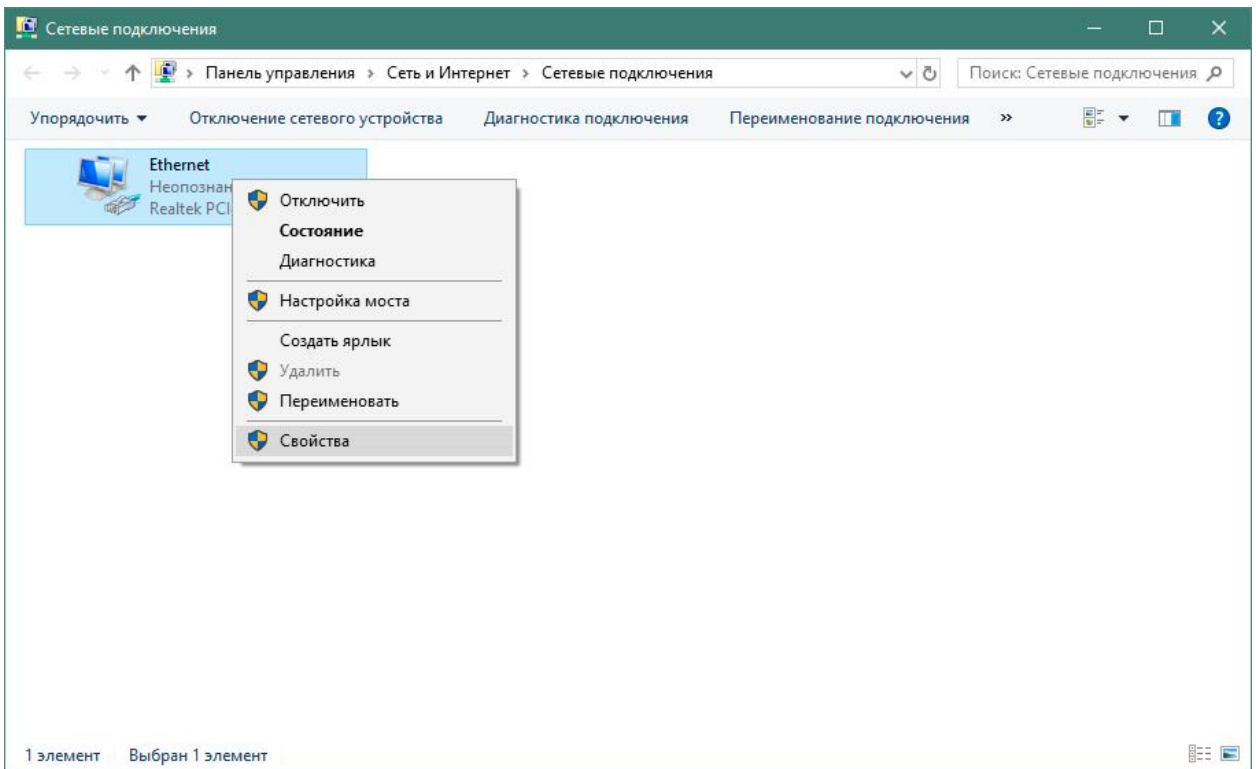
Сетевые подключения

Панель управления › Сеть и Интернет › Сетевые подключения

Поиск: Сетевые подключения

Упорядочить ▾ Отключение сетевого устройства Диагностика подключения Переименование подключения »

Ethernet
Неопознан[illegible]
Realtek PCI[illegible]

Отключить
Состояние
Диагностика
Настройка моста
Создать ярлык
Удалить
Переименовать
Свойства

1 элемент Выбран 1 элемент